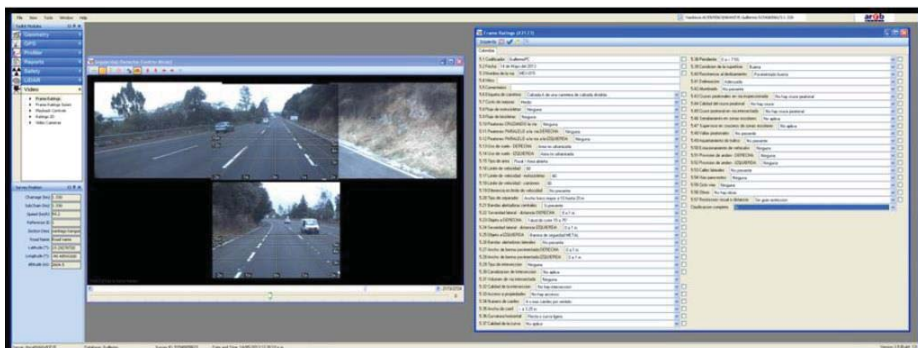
File View Tools Window Help

arob

Geometry
GPS
Profiler
Reports
Safety
LRS
Video

Frame Ratings
Frame Ratings Editor
Playback Controls
Ratings 3D
Video Cameras

Frame Ratings (4371.77)

5.1 Codificador Guillermo
5.2 Fecha 14 de Mayo del 2013
5.3 Nombre de la vía
5.4 Hito
5.5 Comentario
5.6 Tipo de carretera Calzada 4 de una carretera de calzada doble
5.7 Curso de mediana
5.8 Tipo de estacionamiento Ninguno
5.9 Tipo de bicicletas Ninguno
5.10 Peatones CRUZANDO la vía Ninguno
5.11 Peatones PARALELO a la vía DERECHA Ninguno
5.12 Peatones PARALELO a la vía IZQUIERDA Ninguno
5.13 Uso de suelo DERECHA
5.14 Uso de suelo IZQUIERDA
5.15 Tipo de área Rural
5.16 Límite de velocidad
5.17 Límite de velocidad motocicletas
5.18 Límite de velocidad camiones
5.19 Diferencia en límite de velocidad No presente
5.20 Tipo de separador
5.21 Bandas alertadoras centrales
5.22 Severidad lateral distancia DERECHA
5.23 Objeto DERECHA
5.24 Severidad lateral distancia IZQUIERDA
5.25 Objeto IZQUIERDA
5.26 Bandas alertadoras laterales No presente
5.27 Ancho de berma pavimentada DERECHA
5.28 Ancho de berma pavimentada IZQUIERDA
5.29 Tipo de intersección Ninguno
5.30 Canalización de intersección No aplica
5.31 Volumen de vía intersectada Ninguno
5.32 Calidad de la intersección No hay intersección
5.33 Acceso a propiedades
5.34 Número de carriles
5.35 Ancho de carril
5.36 Curvatura horizontal
5.37 Calidad de la curva No aplica

5.38 Pendiente
5.39 Condición de la superficie Buena
5.40 Resistencia al deslizamiento
5.41 Delineación
5.42 Iluminación No presente
5.43 Cruce peatonal en vía inspeccionada No hay cruce peatonal
5.44 Calidad del cruce peatonal No hay cruce
5.45 Cruce peatonal en vía intersectada No hay cruce peatonal
5.46 Estacionamiento en zonas escolares No aplica
5.47 Supervisor de cruceros de zonas escolares No aplica
5.48 Vallas peatonales No presente
5.49 Ordenamiento de tráfico No presente
5.50 Ordenamiento de velocidad Ninguno
5.51 Provisión de andén DERECHA Ninguno
5.52 Provisión de andén IZQUIERDA Ninguno
5.53 Calles laterales No presente
5.54 Vías para motos Ninguno
5.55 Ciclo vías Ninguno
5.56 Obras No hay obras
5.57 Restricción visual a distancia Sin gran restricción
Clasificación completa